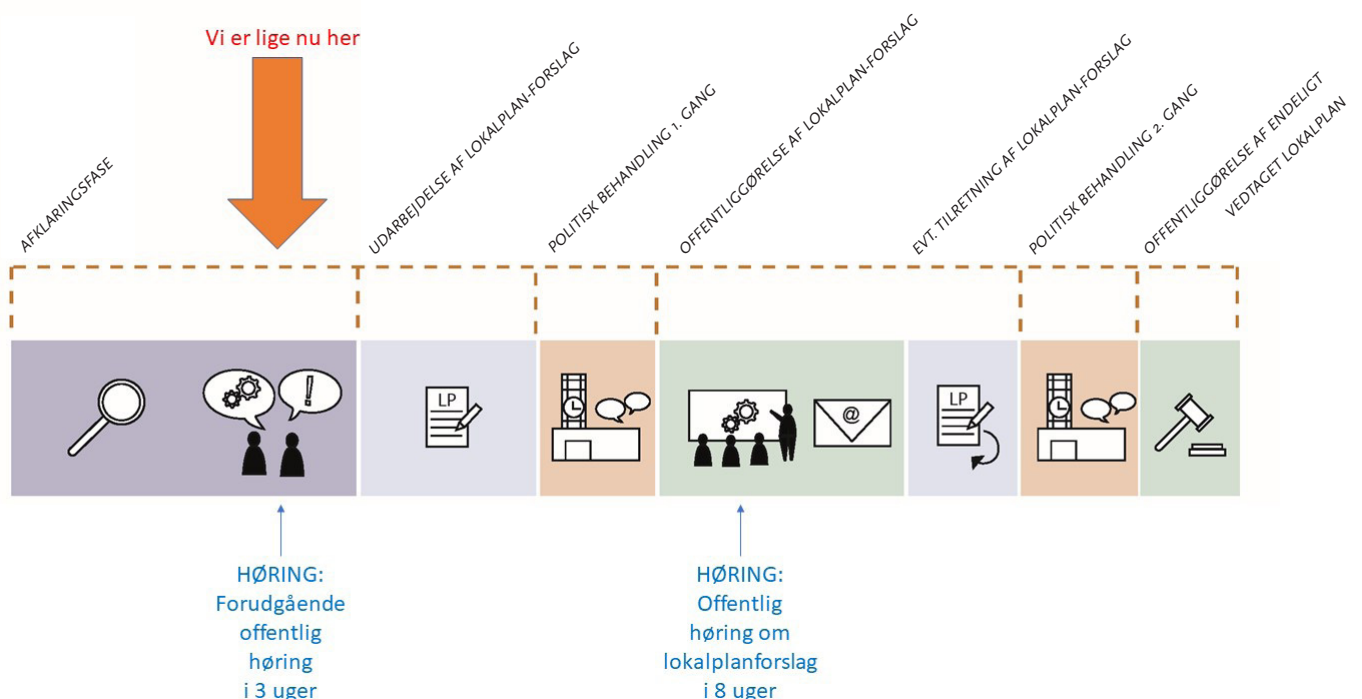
Vi er lige nu her

AFKLARINGSFASE

UDARBEJDELSE AF LOKALPLAN-FORSLAG

POLITISK BEHANDLING 1. GANG

OFFENTLIGGØRELSE AF LOKALPLAN-FORSLAG

EVT. TILRETNING AF LOKALPLAN-FORSLAG

POLITISK BEHANDLING 2. GANG

OFFENTLIGGØRELSE AF ENDELIGT VEDTAGET LOKALPLAN

LP

LP

@

HØRING: Forudgående offentlig høring i 3 uger

HØRING: Offentlig høring om lokalplanforslag i 8 uger